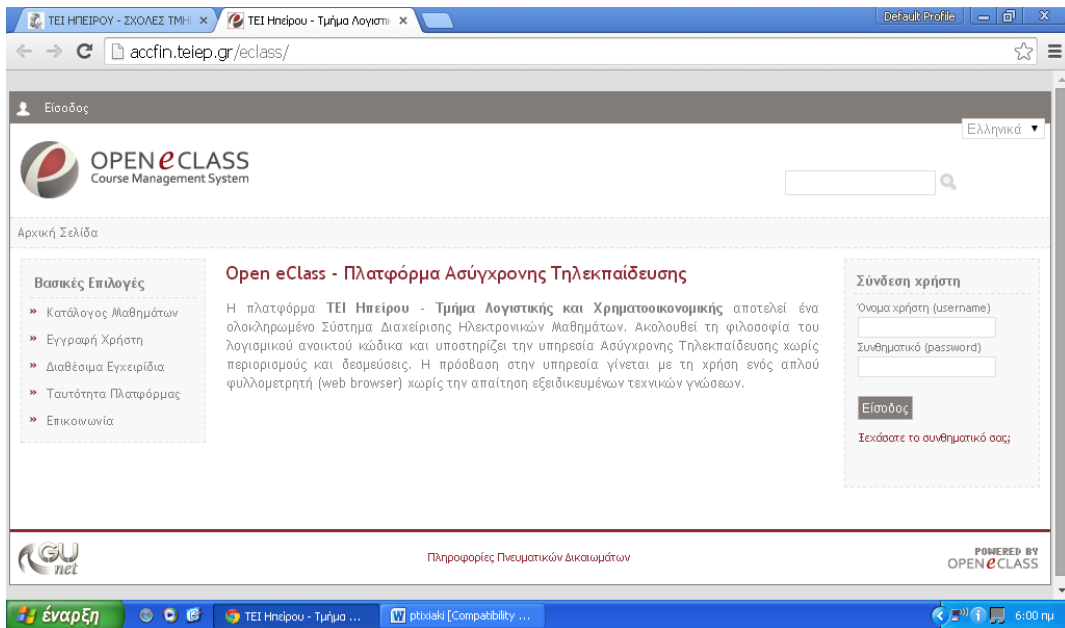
ΤΕΙ ΗΠΕΙΡΟΥ - ΣΧΟΛΕΣ ΤΜΗ ×
ΤΕΙ Ηπείρου - Τμήμα Λογιστι ×
Default Profile
accfin.teiep.gr/eclass/

Είσοδος

Ελληνικά

OPEN eCLASS
Course Management System

Αρχική Σελίδα

Βασικές Επιλογές
» Κατάλογος Μαθημάτων
» Εγγραφή Χρήστη
» Διαθέσιμα Εγχειρίδια
» Ταυτότητα Πλατφόρμας
» Επικοινωνία

Open eClass - Πλατφόρμα Ασύγχρονης Τηλεκπαίδευσης

Η πλατφόρμα **ΤΕΙ Ηπείρου - Τμήμα Λογιστικής και Χρηματοοικονομικής** αποτελεί ένα ολοκληρωμένο Σύστημα Διαχείρισης Ηλεκτρονικών Μαθημάτων. Ακολουθεί τη φιλοσοφία του λογισμικού ανοικτού κώδικα και υποστηρίζει την υπηρεσία Ασύγχρονης Τηλεκπαίδευσης χωρίς περιορισμούς και δεσμεύσεις. Η πρόσβαση στην υπηρεσία γίνεται με τη χρήση ενός απλού φυλλομετρητή (web browser) χωρίς την απαίτηση εξειδικευμένων τεχνικών γνώσεων.

Σύνδεση χρήστη
Όνομα χρήστη (username)
Συνθηματικό (password)
Είσοδος
Ξεχάσατε το συνθηματικό σας;

GU net
Πληροφορίες Πνευματικών Δικαιωμάτων
POWERED BY OPEN eCLASS

έναρξη
ΤΕΙ Ηπείρου - Τμήμα ...
ptixiaki [Compatibility ...
6:00 πμ